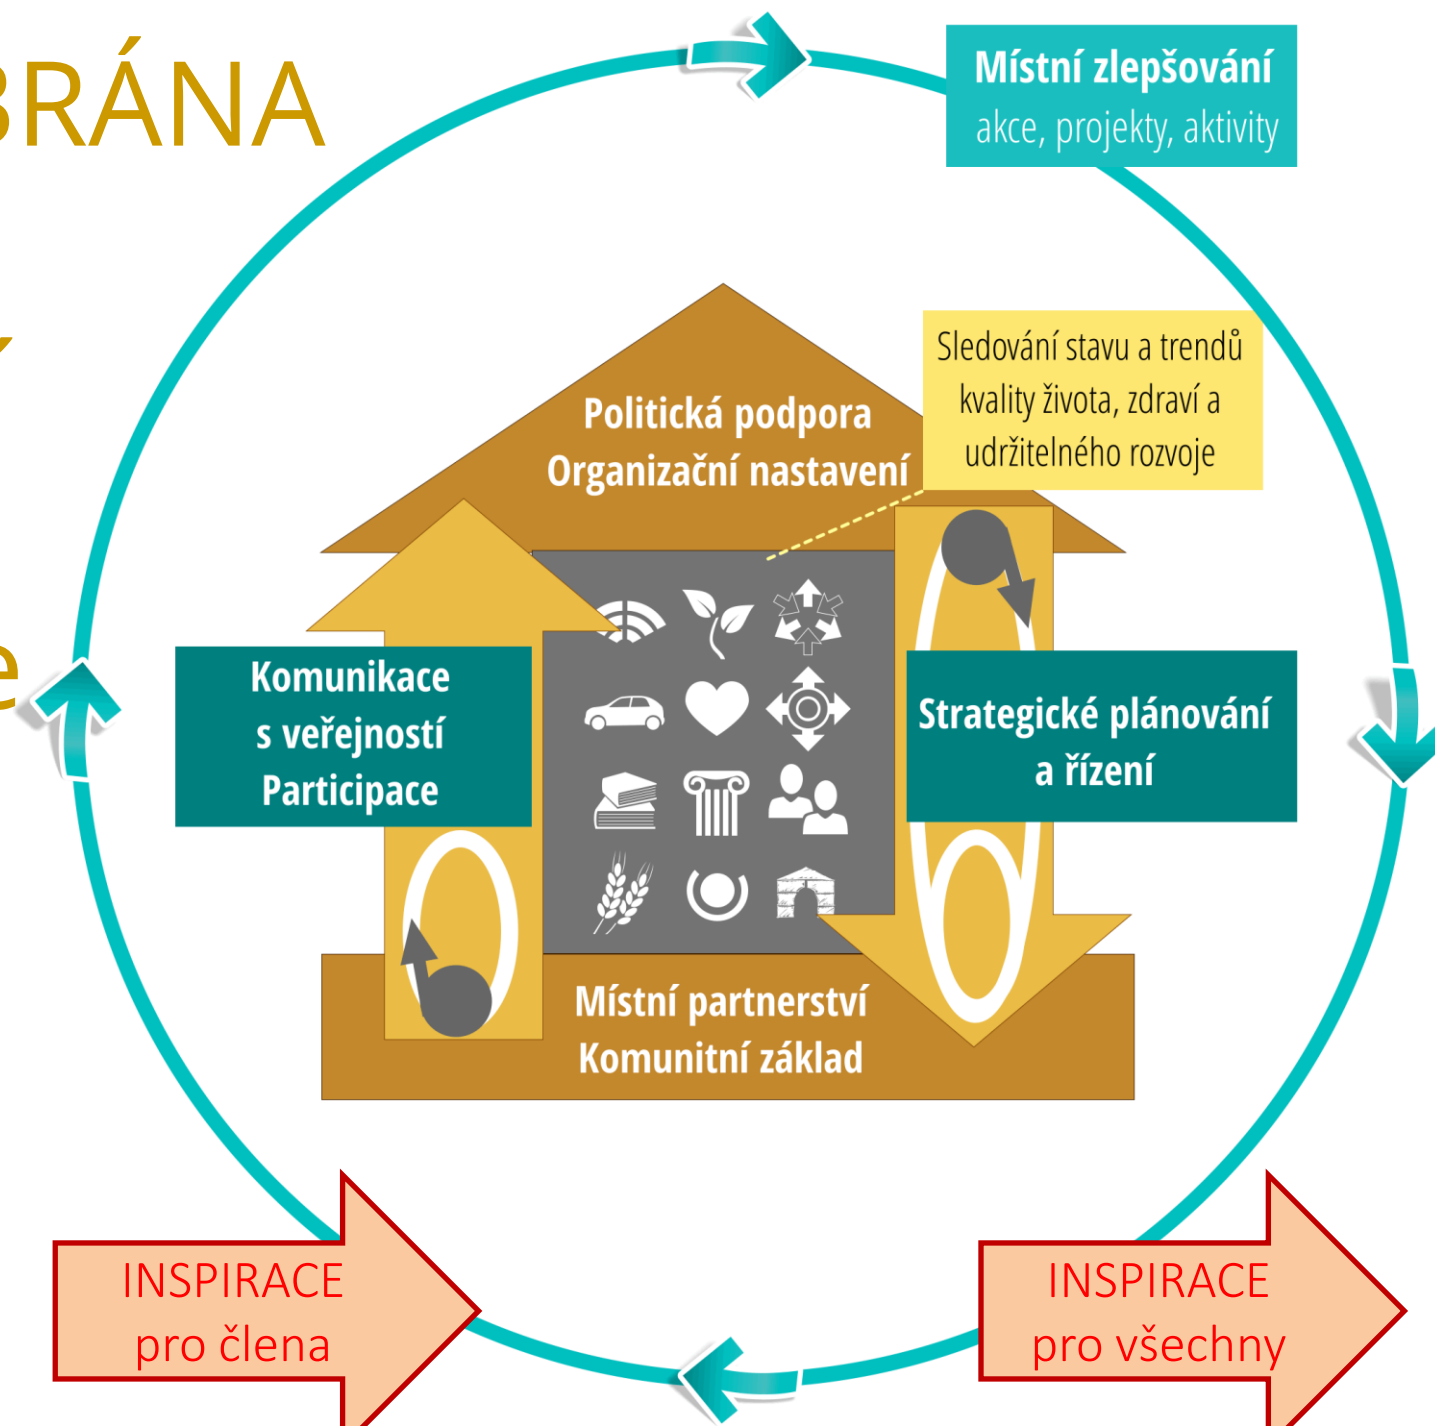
BRÁNA

Místní zlepšování
akce, projekty, aktivity

Politická podpora
Organizační nastavení

Sledování stavu a trendů kvality života, zdraví a udržitelného rozvoje

Komunikace s veřejností Participace

Strategické plánování a řízení

Místní partnerství
Komunitní základ

INSPIRACE pro člena

INSPIRACE pro všechny